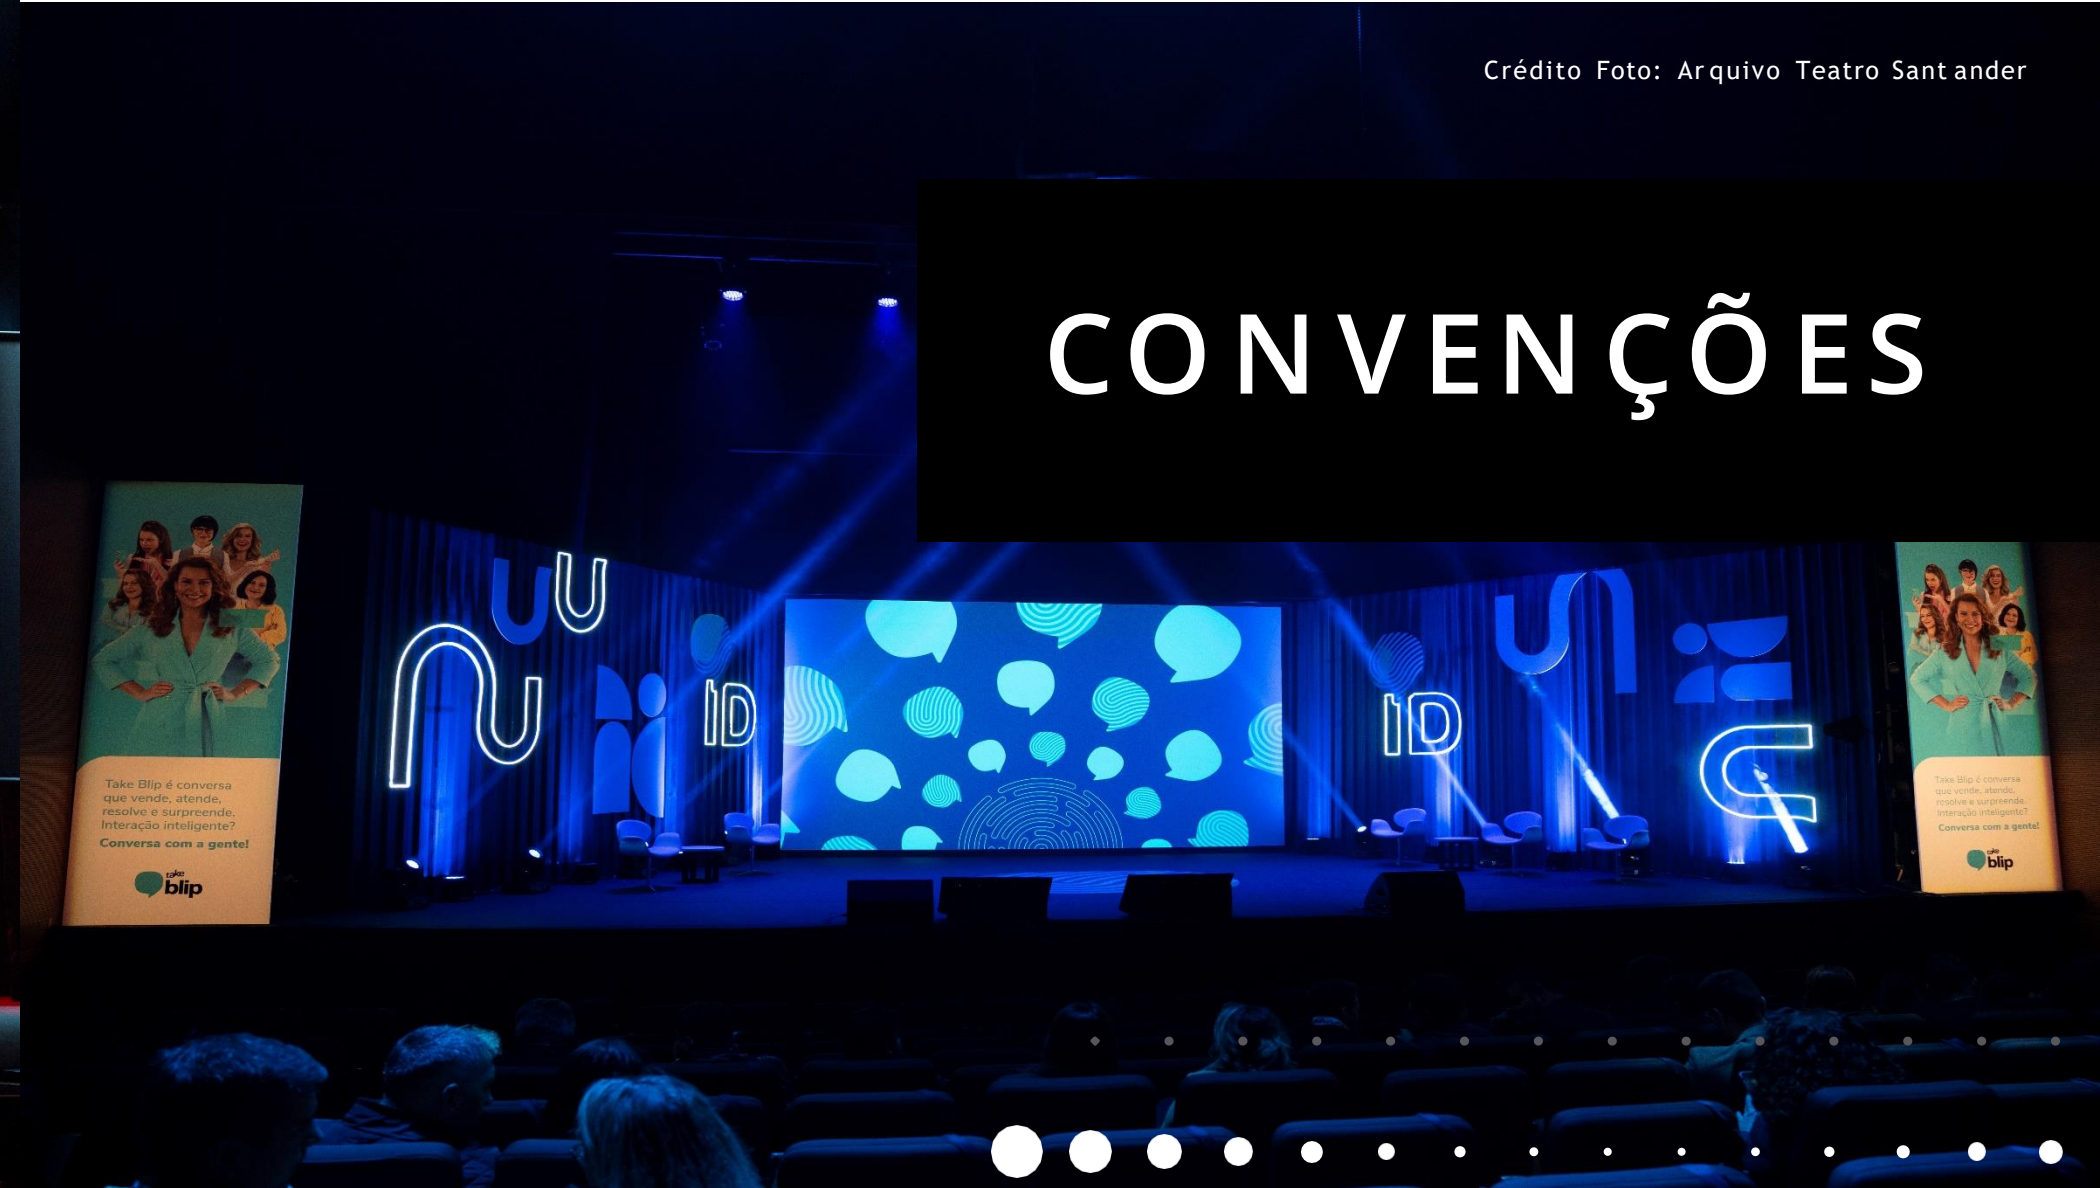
Crédito Foto: Arquivo Teatro Santander

CONVENÇÕES

Take Blip é conversa que vende, atende, resolve e surpreende. Interação inteligente?
Conversa com a gente!
take blip

ID

ID

Take Blip é conversa que vende, atende, resolve e surpreende. Interação inteligente?
Conversa com a gente!
take blip